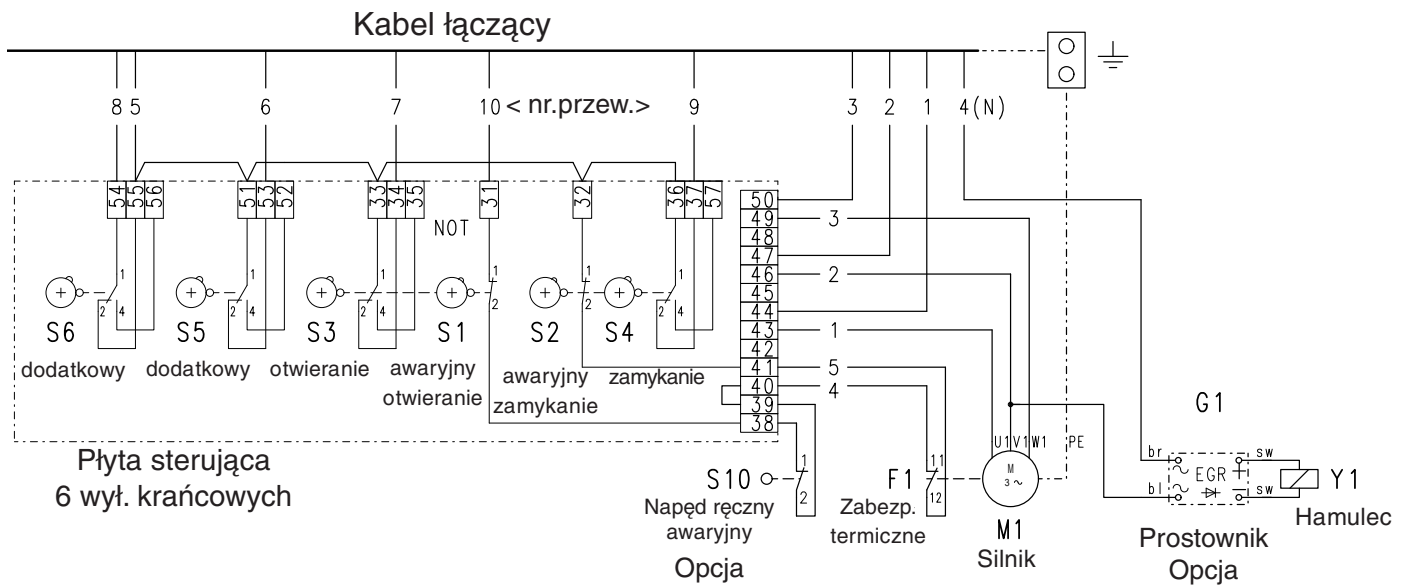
Kabel łączący

8 5 6 7 10 < nr.przew.> 9 3 2 1 4(N)

54 55 56 51 53 52 33 34 35 31 32 36 37 57

NOT

50
49 3
48
47
46 2
45
44
43 1
42
41 5
40 4
39
38

1 2 4 1 2 4 1 2 4 1 2 1 2 1 2 4

S6 S5 S3 S1 S2 S4

dodatkowy dodatkowy otwieranie awaryjny otwieranie awaryjny zamykanie zamykanie

Płyta sterująca
6 wył. krańcowych

S10 1 2
Napęd ręczny awaryjny
Opcja

F1 11 12
Zabezp. termiczne

U1 V1 W1 PE
M $3\sim$
M1
Silnik

G1
br bl EGR sw sw
Prostownik
Opcja

Y1
Hamulec